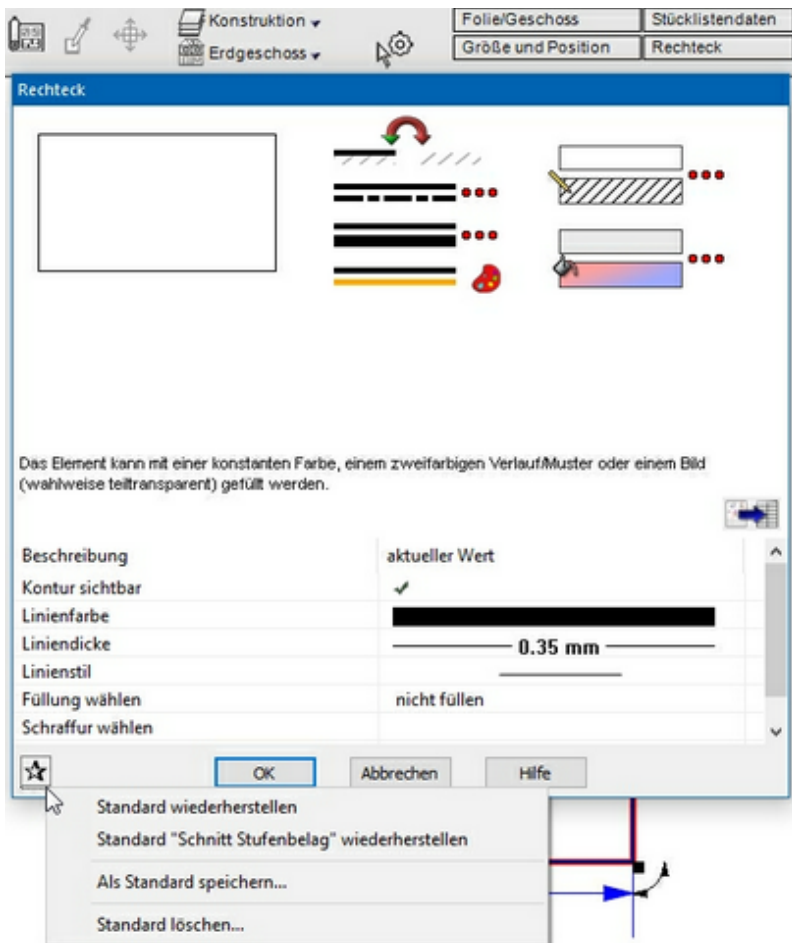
Konstruktion
Erdgeschoss

Folie/Geschoss | Stücklistendaten
Größe und Position | Rechteck

Rechteck

Das Element kann mit einer konstanten Farbe, einem zweifarbigen Verlauf/Muster oder einem Bild (wahlweise teiltransparent) gefüllt werden.

| Beschreibung | aktueller Wert |
|---|---|
| Kontur sichtbar | ✓ |
| Linienfarbe | |
| Liniendicke | 0.35 mm |
| Linienstil | |
| Füllung wählen | nicht füllen |
| Schraffur wählen | |

OK
Abbrechen
Hilfe

Standard wiederherstellen
Standard "Schnitt Stufenbelag" wiederherstellen
Als Standard speichern...
Standard löschen...